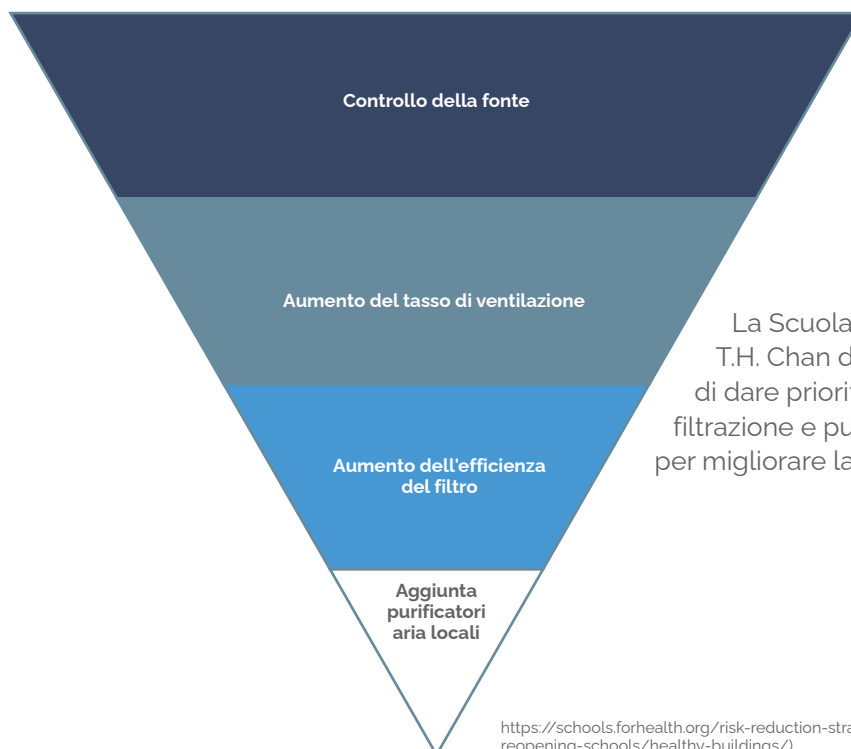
Controllo della fonte

Aumento del tasso di ventilazione

Aumento dell'efficienza del filtro

Aggiunta purificatori aria locali

La Scuola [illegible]
T.H. Chan d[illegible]
di dare priori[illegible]
filtrazione e pu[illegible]
per migliorare la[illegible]

https://schools.forhealth.org/risk-reduction-stra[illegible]
reopening-schools/healthy-buildings/)